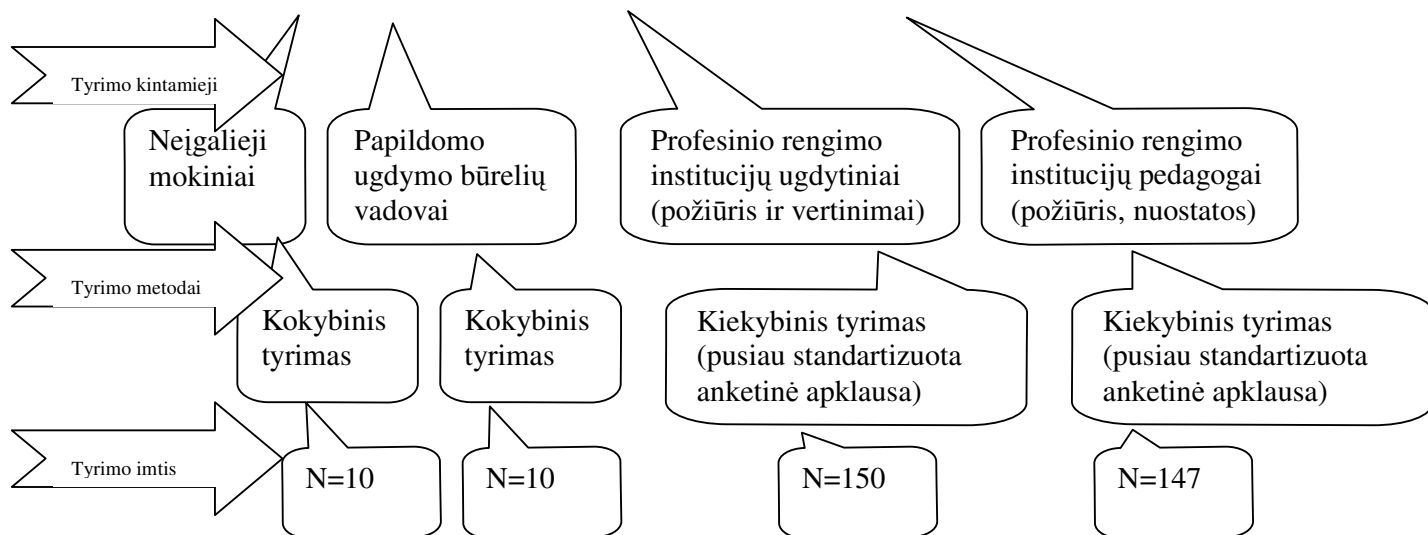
Tyrimo kintamieji

Neįgalieji mokiniai

Papildomo ugdymo būrelių vadovai

Profesinio rengimo institucijų ugdytiniai (požiūris ir vertinimai)

Profesinio rengimo institucijų pedagogai (požiūris, nuostatos)

Tyrimo metodai

Kokybinis tyrimas

Kokybinis tyrimas

Kiekybinis tyrimas (pusiau standartizuota anketinė apklausa)

Kiekybinis tyrimas (pusiau standartizuota anketinė apklausa)

Tyrimo imtis

N=10

N=10

N=150

N=147